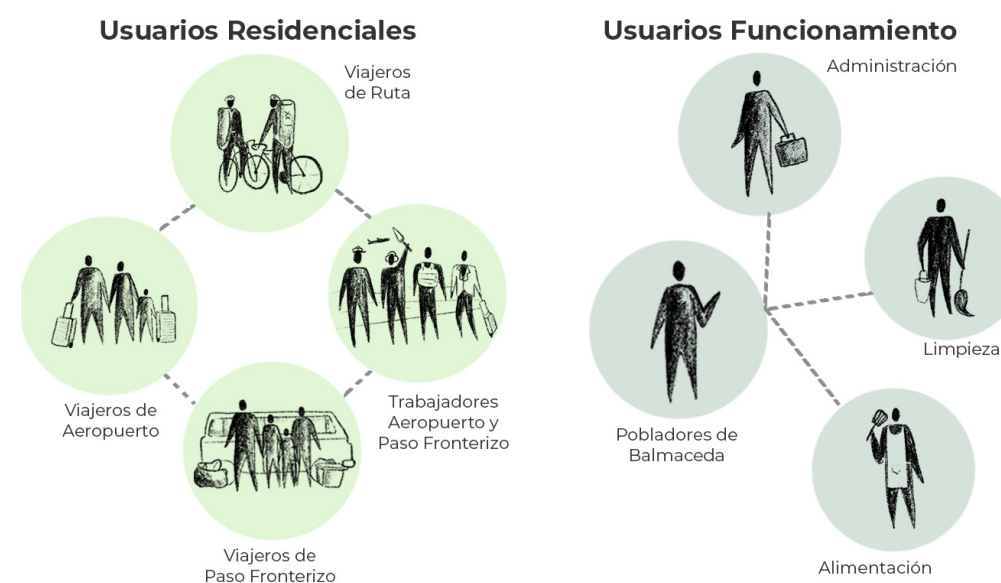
Usuarios Residenciales

Viajeros de Ruta

Viajeros de Aeropuerto

Trabajadores Aeropuerto y Paso Fronterizo

Viajeros de Paso Fronterizo

Usuarios Funcionamiento

Administración

Limpieza

Pobladores de Balmaceda

Alimentación